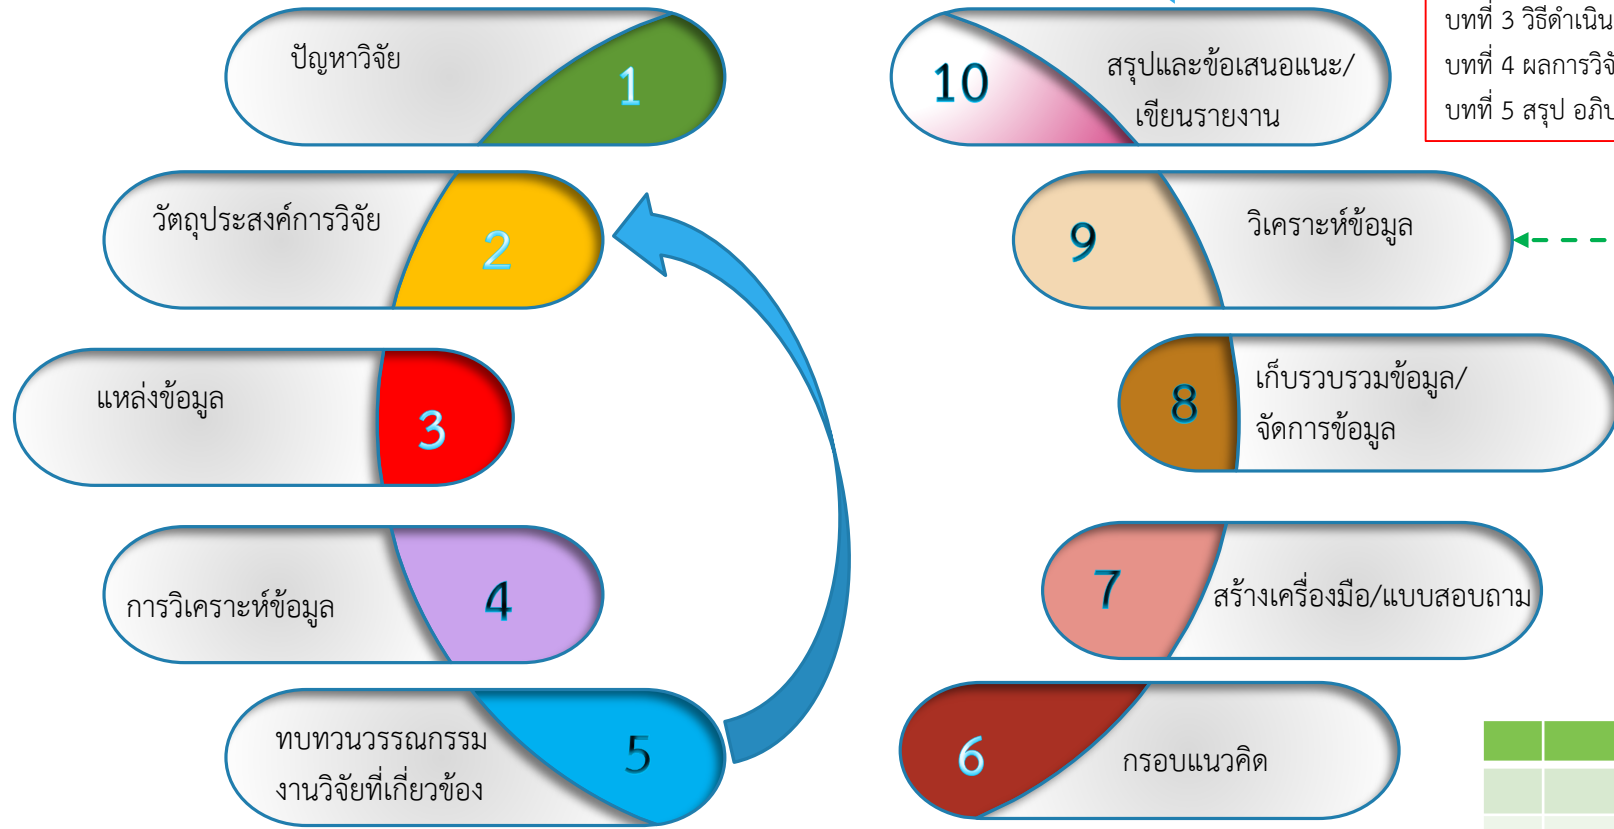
ปัญหาวิจัย 1

วัตถุประสงค์การวิจัย 2

แหล่งข้อมูล 3

การวิเคราะห์ข้อมูล 4

ทบทวนวรรณกรรม งานวิจัยที่เกี่ยวข้อง 5

10 สรุปและข้อเสนอแนะ/ เขียนรายงาน

บทที่ 3 วิธีดำเนิน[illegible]
บทที่ 4 ผลการวิ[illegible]
บทที่ 5 สรุป อภิ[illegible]

9 วิเคราะห์ข้อมูล

8 เก็บรวบรวมข้อมูล/ จัดการข้อมูล

7 สร้างเครื่องมือ/แบบสอบถาม

6 กรอบแนวคิด